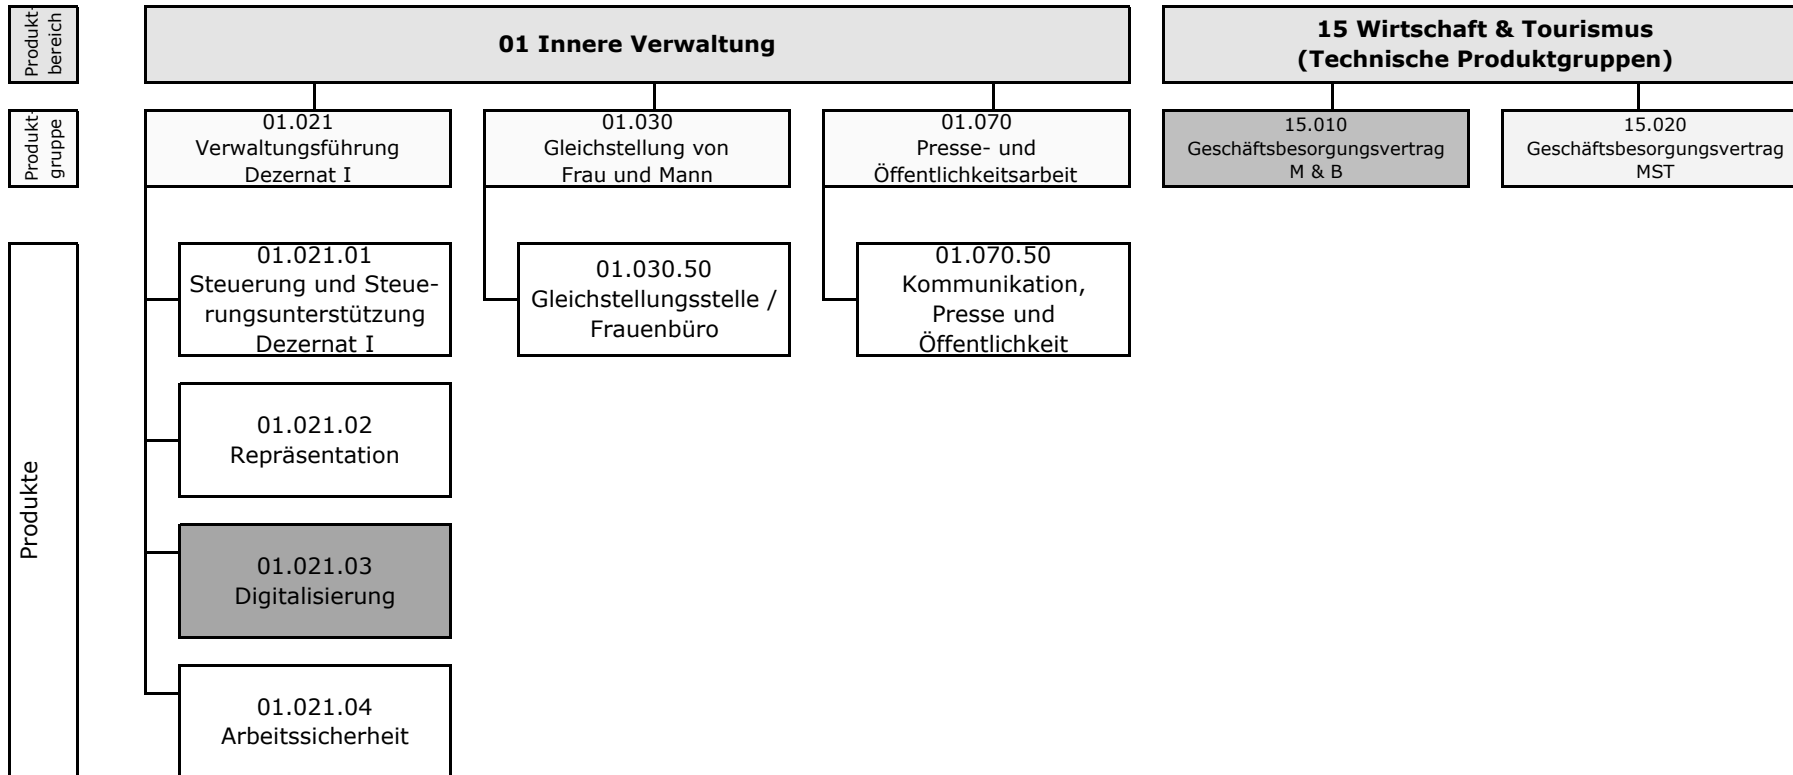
Produkt-bereich

Produkt-gruppe

Produkte

01 Innere Verwaltung

15 Wirtschaft & Tourismus (Technische Produktgruppen)

01.021 Verwaltungsführung Dezernat I

01.030 Gleichstellung von Frau und Mann

01.070 Presse- und Öffentlichkeitsarbeit

15.010 Geschäftsbesorgungsvertrag M & B

15.020 Geschäftsbesorgungsvertrag MST

01.021.01 Steuerung und Steuerungsunterstützung Dezernat I

01.030.50 Gleichstellungsstelle / Frauenbüro

01.070.50 Kommunikation, Presse und Öffentlichkeit

01.021.02 Repräsentation

01.021.03 Digitalisierung

01.021.04 Arbeitssicherheit